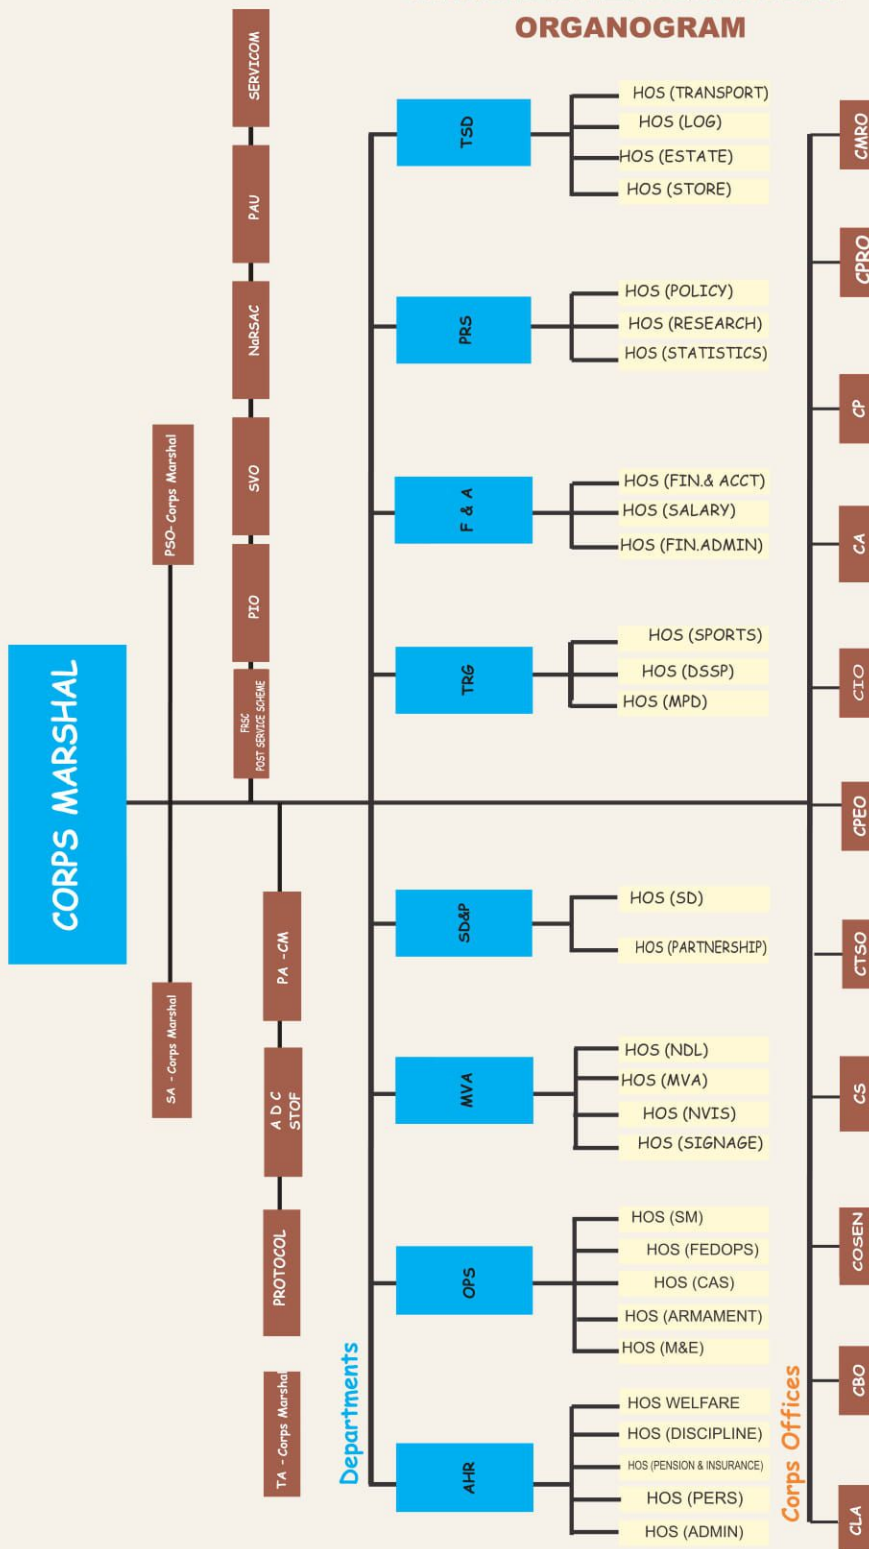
ORGANOGRAM

CORPS MARSHAL

SERVICOM
PAU
NaRSAC
SVO
PIO
FRSC POST SERVICE SCHEME

PSO-Corps Marshal
SA - Corps Marshal

PA -CM
A D C STOF
PROTOCOL
TA - Corps Marshal

Departments

TSD
HOS (TRANSPORT)
HOS (LOG)
HOS (ESTATE)
HOS (STORE)

PRS
HOS (POLICY)
HOS (RESEARCH)
HOS (STATISTICS)

F & A
HOS (FIN.& ACCT)
HOS (SALARY)
HOS (FIN.ADMIN)

TRG
HOS (SPORTS)
HOS (DSSP)
HOS (MPD)

SD&P
HOS (SD)
HOS (PARTNERSHIP)

MVA
HOS (NDL)
HOS (MVA)
HOS (NVIS)
HOS (SIGNAGE)

OPS
HOS (SM)
HOS (FEDOPS)
HOS (CAS)
HOS (ARMAMENT)
HOS (M&E)

AHR
HOS WELFARE
HOS (DISCIPLINE)
HOS (PENSION & INSURANCE)
HOS (PERS)
HOS (ADMIN)

Corps Offices

CMRO
CPRO
CP
CA
CIO
CPEO
CTSO
CS
COSEN
CBO
CLA